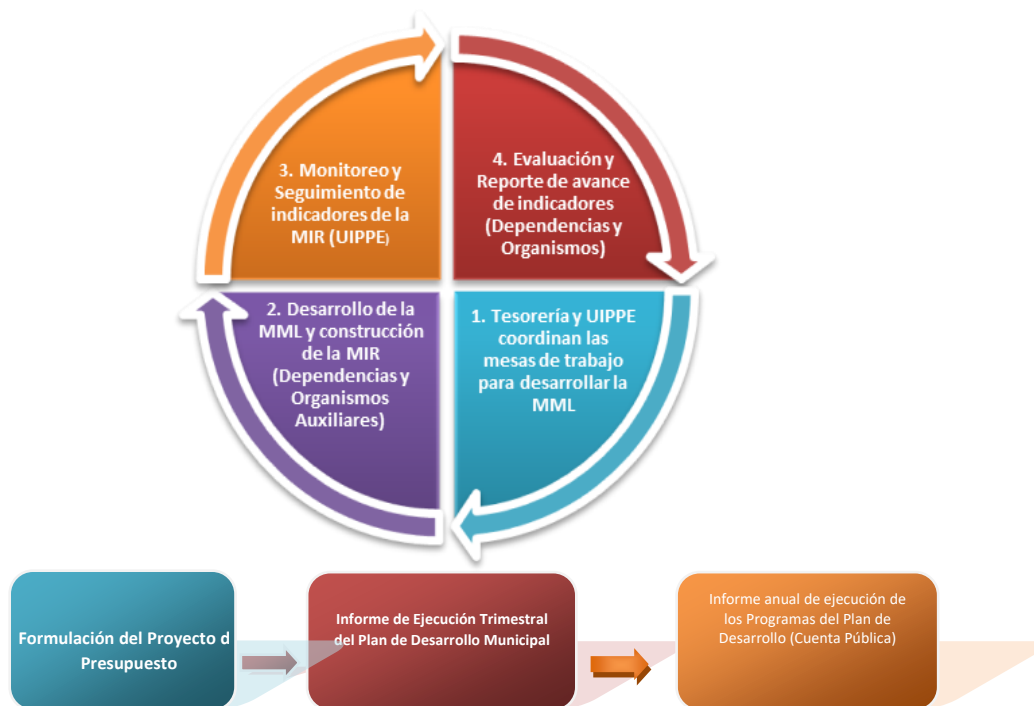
3. Monitoreo y Seguimiento de indicadores de la MIR (UIPPE)

4. Evaluación y Reporte de avance de indicadores (Dependencias y Organismos)

2. Desarrollo de la MML y construcción de la MIR (Dependencias y Organismos Auxiliares)

1. Tesorería y UIPPE coordinan las mesas de trabajo para desarrollar la MML

Formulación del Proyecto d Presupuesto

Informe de Ejecución Trimestral del Plan de Desarrollo Municipal

Informe anual de ejecución de los Programas del Plan de Desarrollo (Cuenta Pública)